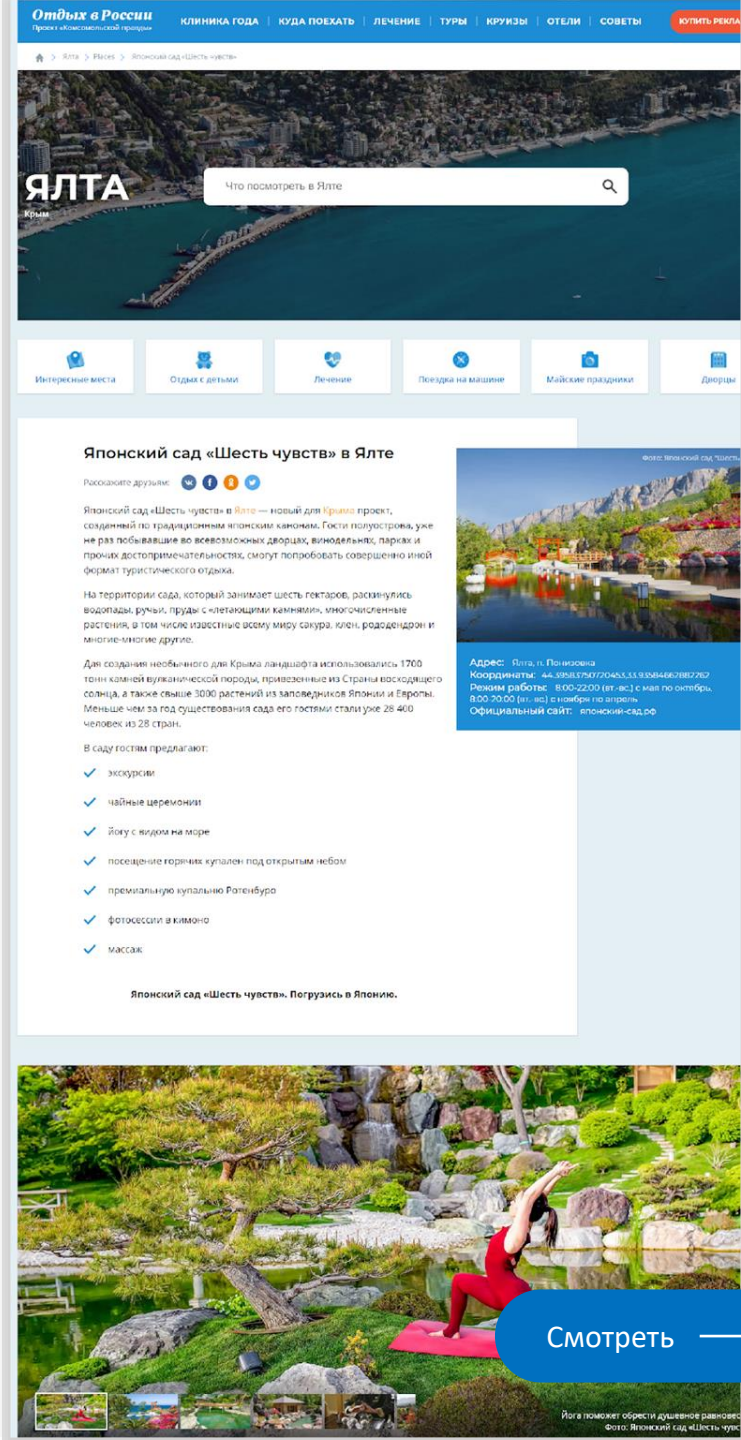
Отдых в России
Проект «Комсомольской правды»

КЛИНИКА ГОДА | КУДА ПОЕХАТЬ | ЛЕЧЕНИЕ | ТУРЫ | КРУИЗЫ | ОТЕЛИ | СОВЕТЫ

КУПИТЬ РЕКЛА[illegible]

Ялта > Места > Японский сад «Шесть чувств»

ЯЛТА
Крым

Что посмотреть в Ялте

Интересные места
Отдых с детьми
Лечение
Поездка на машине
Майские праздники
Дворцы

Японский сад «Шесть чувств» в Ялте

Расскажите друзьям:

Японский сад «Шесть чувств» в Ялте — новый для Крыма проект, созданный по традиционным японским канонам. Гости полуострова, уже не раз побывавшие во всевозможных дворцах, винодельнях, парках и прочих достопримечательностях, смогут попробовать совершенно иной формат туристического отдыха.

На территории сада, который занимает шесть гектаров, раскинулись водопады, ручьи, пруды с «летающими камнями», многочисленные растения, в том числе известные всему миру сакура, клен, рододендрон и многие-многие другие.

Для создания необычного для Крыма ландшафта использовались 1700 тонн камней вулканической породы, привезенные из Страны восходящего солнца, а также свыше 3000 растений из заповедников Японии и Европы. Меньше чем за год существования сада его гостями стали уже 28 400 человек из 28 стран.

В саду гостям предлагают:

экскурсии
чайные церемонии
йогу с видом на море
посещение горячих купален под открытым небом
премиальную купальню Ротенбуро
фотосессии в кимоно
массаж

Японский сад «Шесть чувств». Погрузись в Японию.

Фото: Японский сад «Шесть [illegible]

Адрес: Ялта, п. Понизовка
Координаты: 44.39583750720453,33.93584662882762
Режим работы: 8:00-22:00 (вт.-вс.) с мая по октябрь, 8:00-20:00 (вт.-вс.) с ноября по апрель
Официальный сайт: японский-сад.рф

Смотреть

Йога поможет обрести душевное равнове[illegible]
Фото: Японский сад «Шесть чувст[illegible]